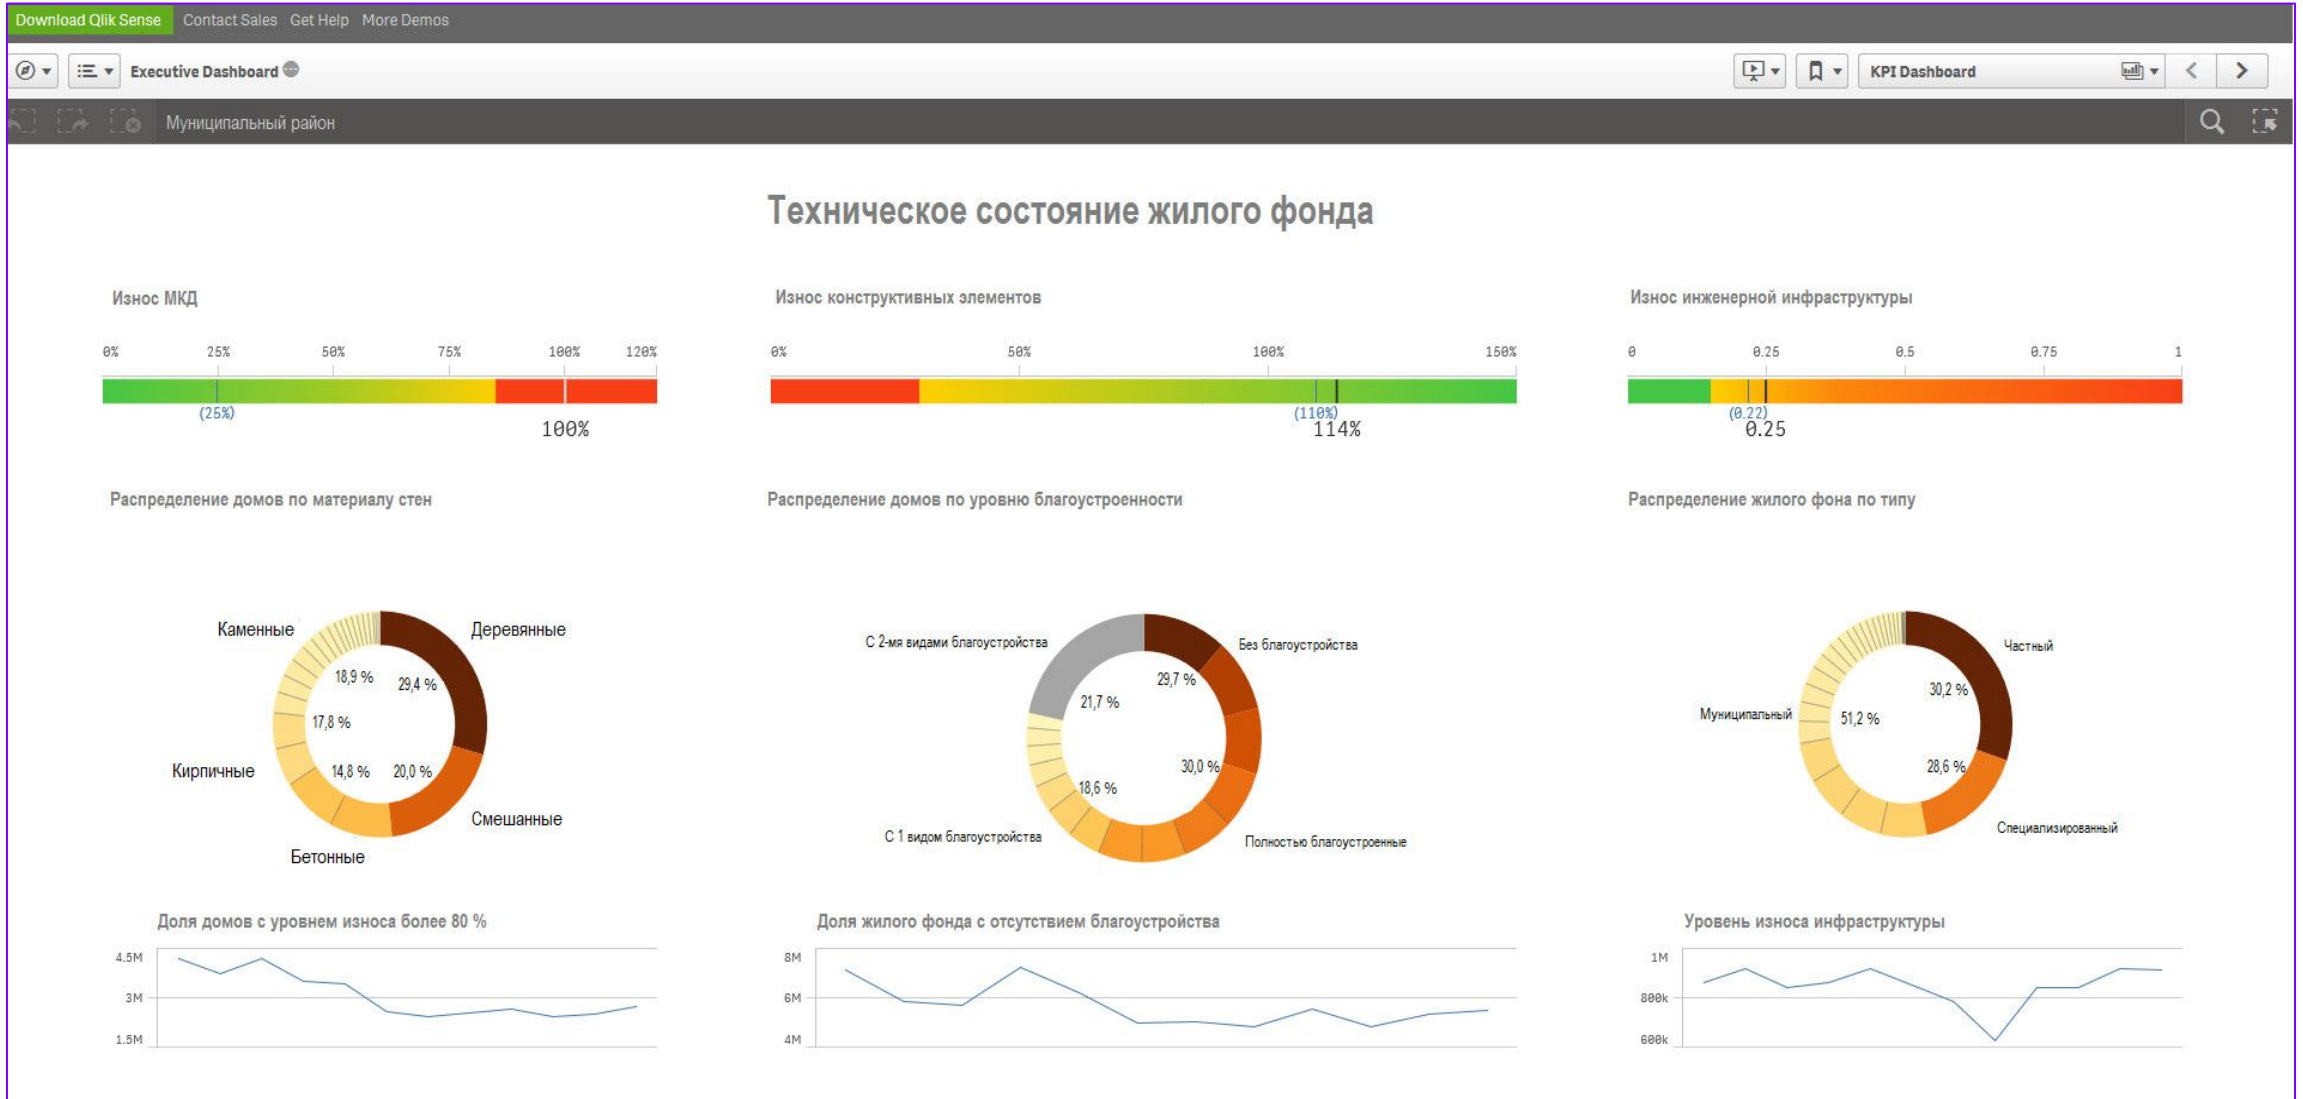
Download Qlik Sense Contact Sales Get Help More Demos

Executive Dashboard

KPI Dashboard

Муниципальный район

Техническое состояние жилого фонда

Износ МКД

0% 25% 50% 75% 100% 120%

(25%)

100%

Износ конструктивных элементов

0% 50% 100% 150%

(110%)

114%

Износ инженерной инфраструктуры

0 0.25 0.5 0.75 1

(0.22)

0.25

Распределение домов по материалу стен

Каменные
Деревянные
18,9 %
29,4 %
17,8 %
Кирпичные
14,8 %
20,0 %
Смешанные
Бетонные

Распределение домов по уровню благоустроенности

С 2-мя видами благоустройства
Без благоустройства
29,7 %
21,7 %
30,0 %
18,6 %
С 1 видом благоустройства
Полностью благоустроенные

Распределение жилого фона по типу

Частный
30,2 %
Муниципальный
51,2 %
28,6 %
Специализированный

Доля домов с уровнем износа более 80 %

4.5M
3M
1.5M

Доля жилого фонда с отсутствием благоустройства

8M
6M
4M

Уровень износа инфраструктуры

1M
800k
600k